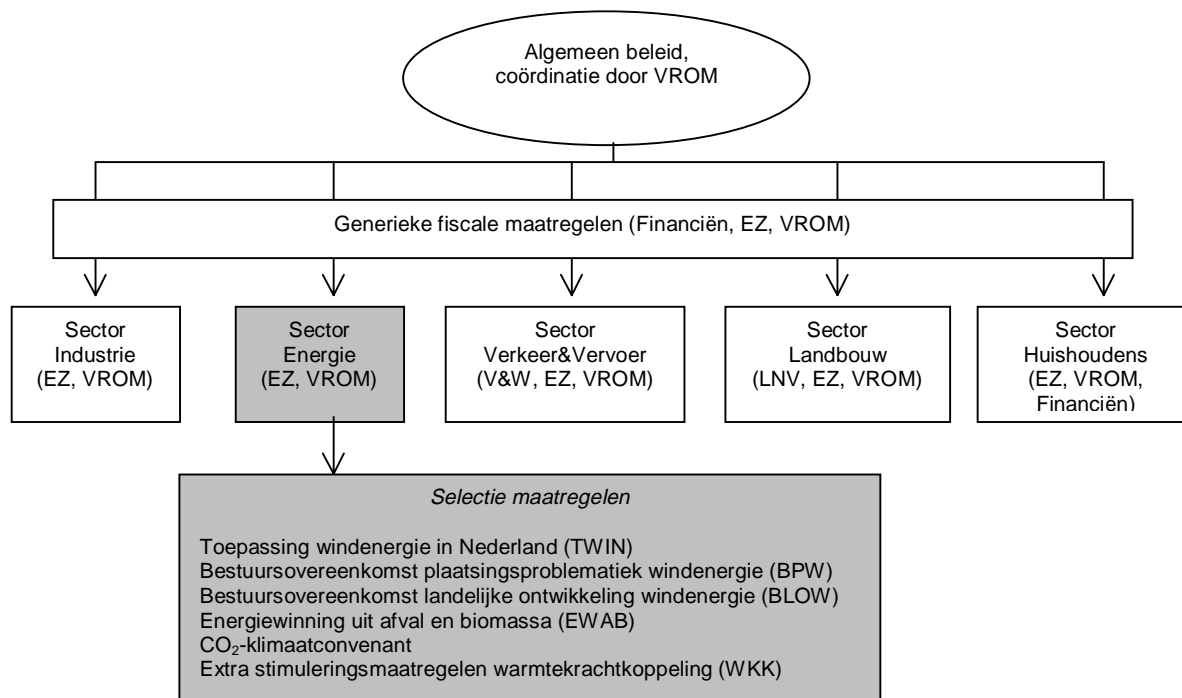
Algemeen beleid, coördinatie door VROM

Generieke fiscale maatregelen (Financiën, EZ, VROM)

Sector Industrie (EZ, VROM)

Sector Energie (EZ, VROM)

Sector Verkeer&Vervoer (V&W, EZ, VROM)

Sector Landbouw (LNV, EZ, VROM)

Sector Huishoudens (EZ, VROM, Financiën)

Selectie maatregelen

Toepassing windenergie in Nederland (TWIN)
Bestuursovereenkomst plaatsingsproblematiek windenergie (BPW)
Bestuursovereenkomst landelijke ontwikkeling windenergie (BLOW)
Energiewinning uit afval en biomassa (EWAB)
$CO_2$-klimaatconvenant
Extra stimuleringsmaatregelen warmtekrachtkoppeling (WKK)